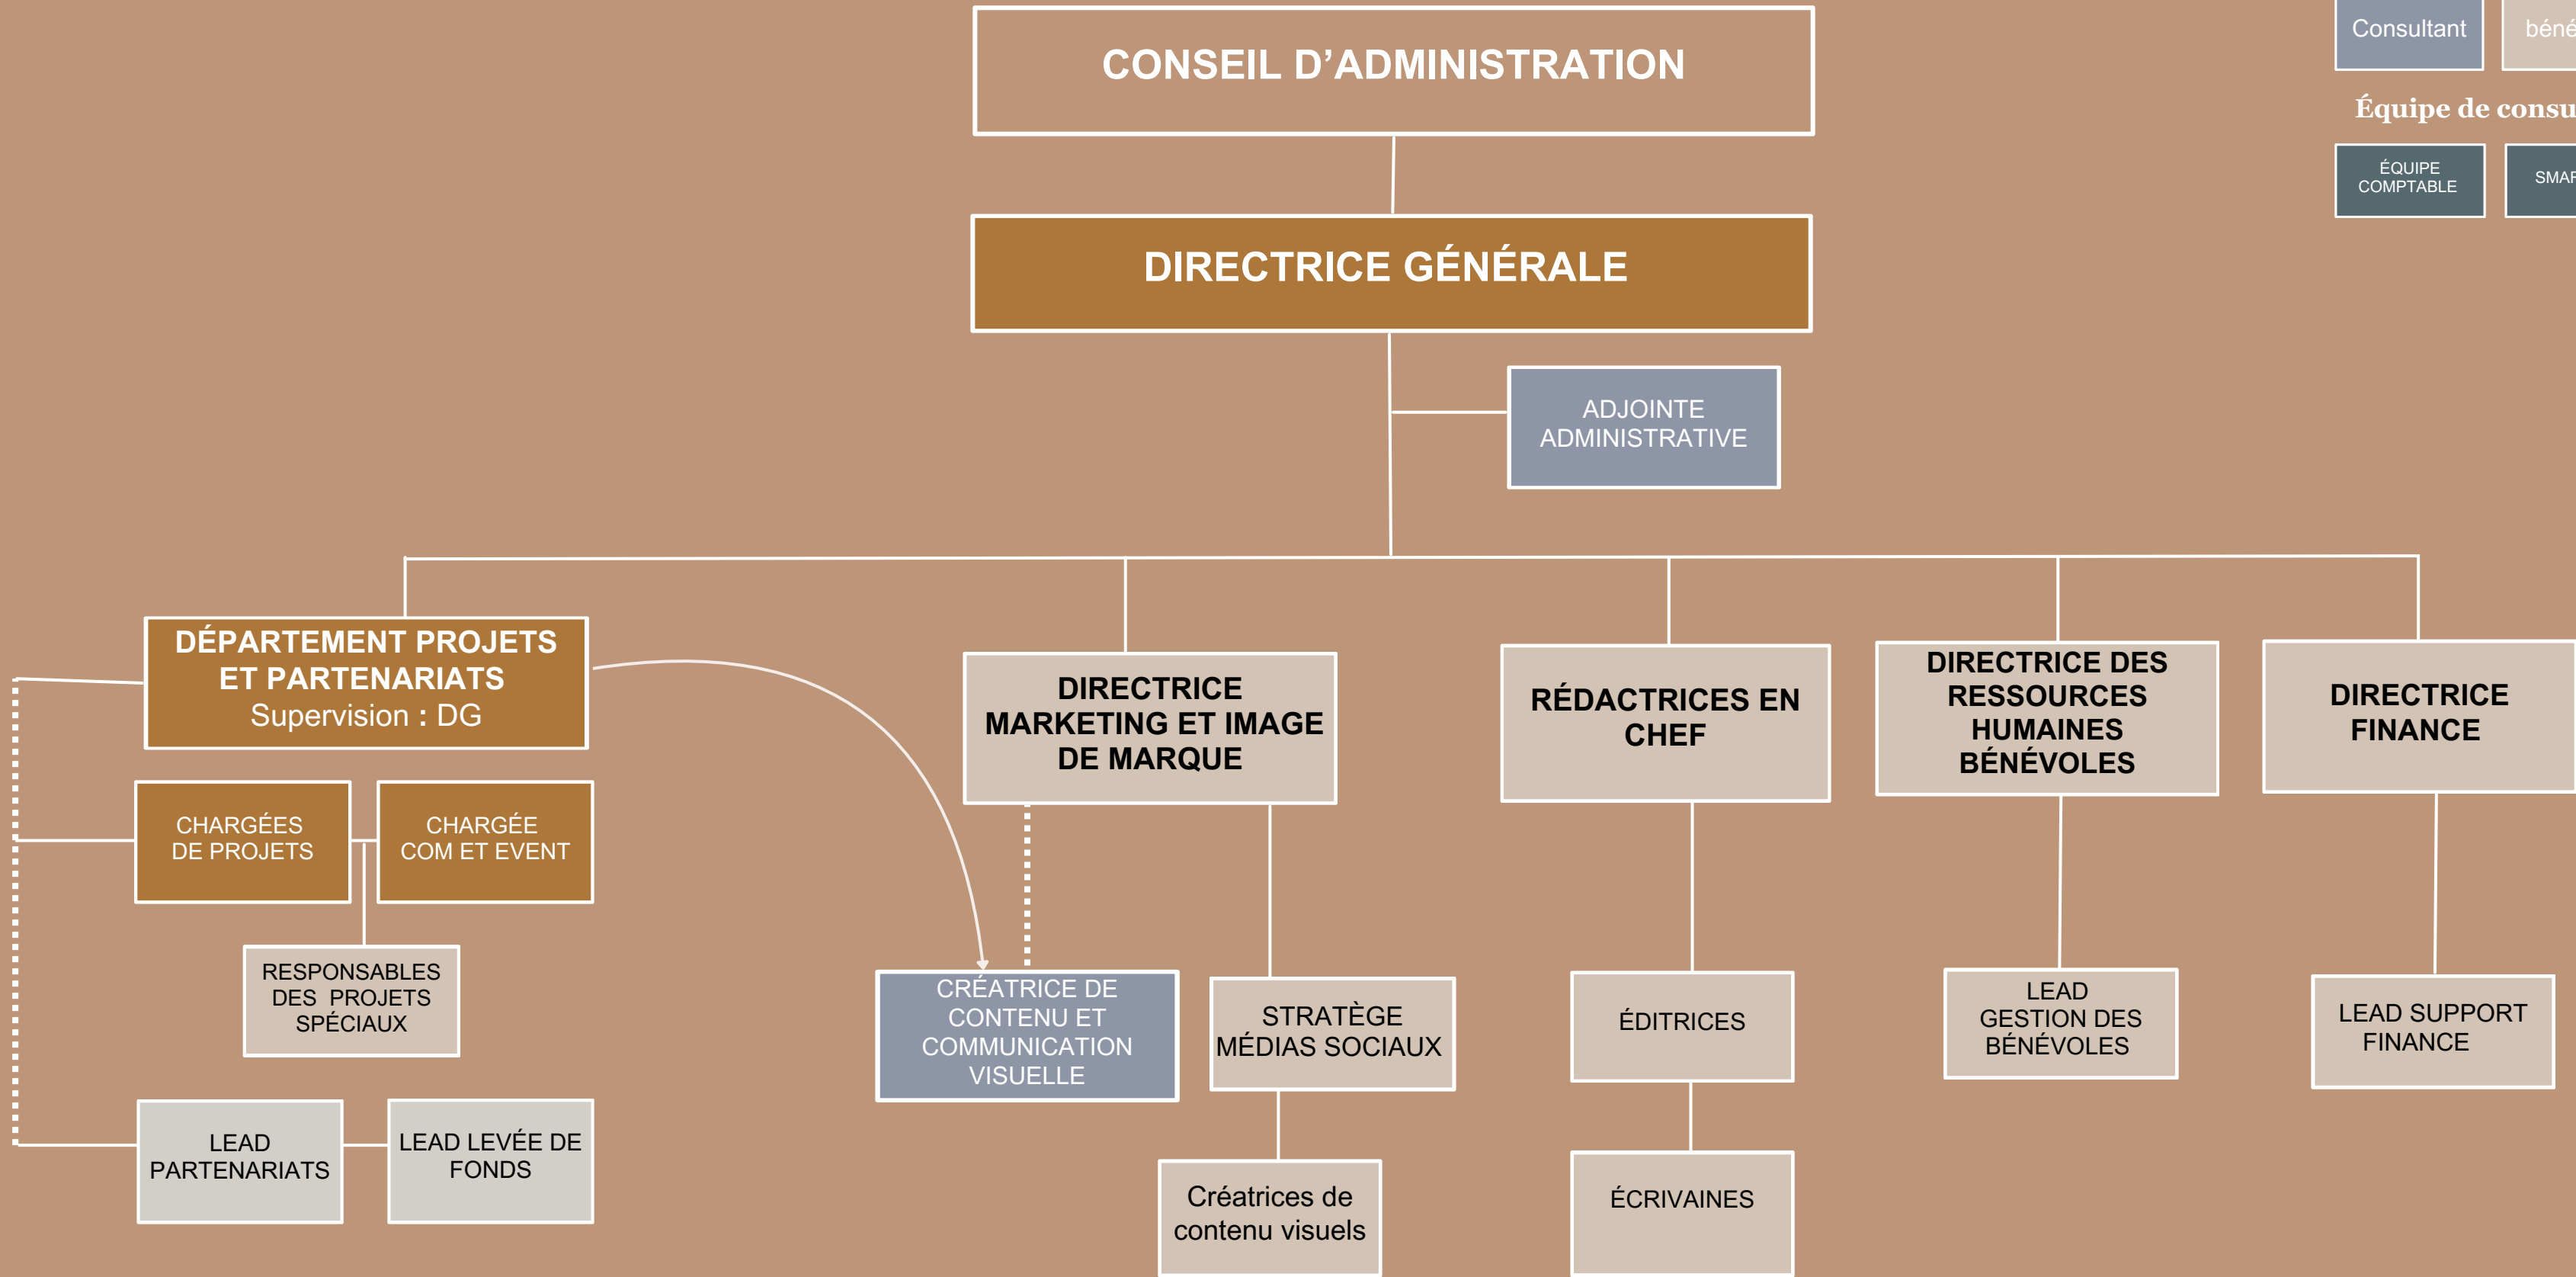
CONSEIL D’ADMINISTRATION

Consultant

béné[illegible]

Équipe de consu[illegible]

ÉQUIPE COMPTABLE

SMA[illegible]

DIRECTRICE GÉNÉRALE

ADJOINTE ADMINISTRATIVE

DÉPARTEMENT PROJETS ET PARTENARIATS
Supervision : DG

CHARGÉES DE PROJETS

CHARGÉE COM ET EVENT

RESPONSABLES DES PROJETS SPÉCIAUX

LEAD PARTENARIATS

LEAD LEVÉE DE FONDS

DIRECTRICE MARKETING ET IMAGE DE MARQUE

CRÉATRICE DE CONTENU ET COMMUNICATION VISUELLE

STRATÈGE MÉDIAS SOCIAUX

Créatrices de contenu visuels

RÉDACTRICES EN CHEF

ÉDITRICES

ÉCRIVAINES

DIRECTRICE DES RESSOURCES HUMAINES BÉNÉVOLES

LEAD GESTION DES BÉNÉVOLES

DIRECTRICE FINANCE

LEAD SUPPORT FINANCE